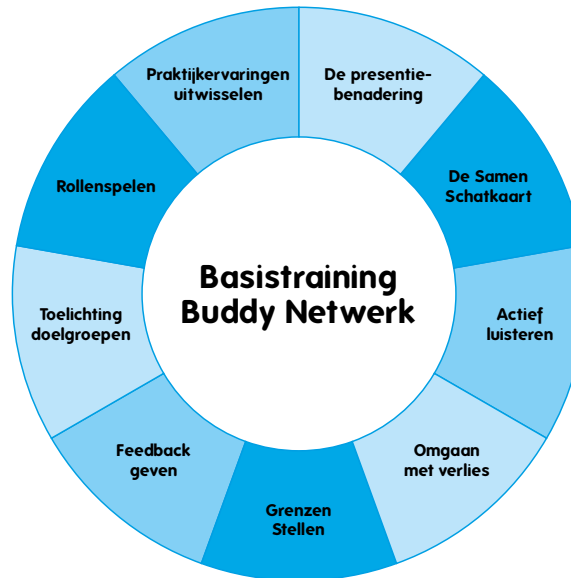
Basistraining Buddy Netwerk

De presentie-benadering

De Samen Schatkaart

Actief luisteren

Omgaan met verlies

Grenzen Stellen

Feedback geven

Toelichting doelgroepen

Rollenspelen

Praktijkervaringen uitwisselen